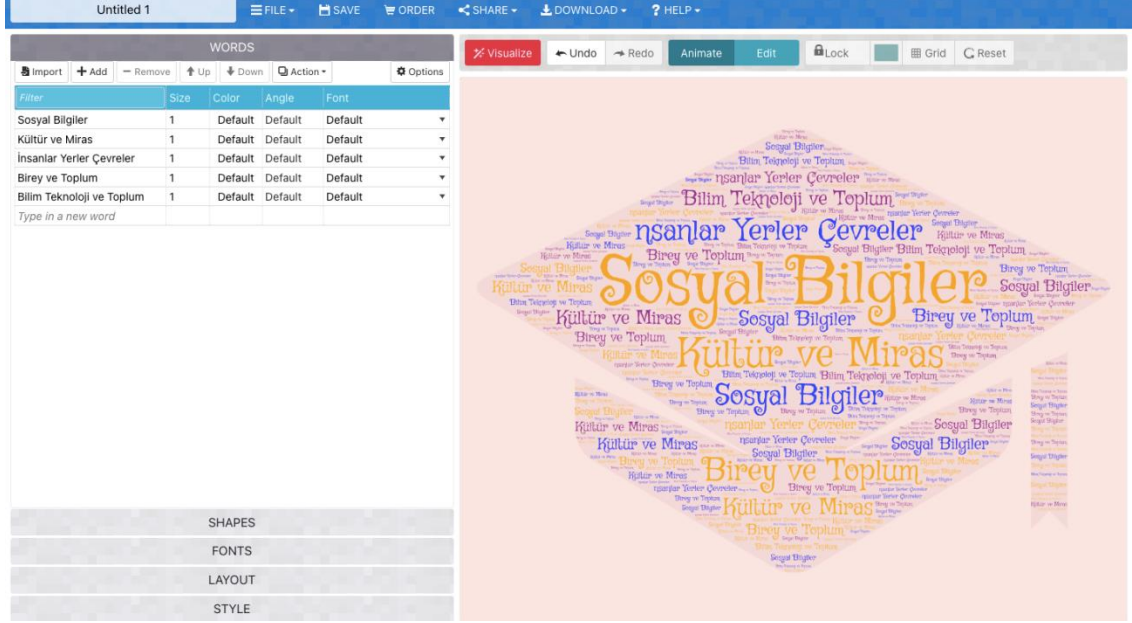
Untitled 1

FILE ▾ SAVE ORDER SHARE ▾ DOWNLOAD ▾ ? HELP ▾

WORDS

Import + Add − Remove ↑ Up ↓ Down Action ▾ Options

| Filter | Size | Color | Angle | Font |
|---|---|---|---|---|
| Sosyal Bilgiler | 1 | Default | Default | Default |
| Kültür ve Miras | 1 | Default | Default | Default |
| İnsanlar Yerler Çevreler | 1 | Default | Default | Default |
| Birey ve Toplum | 1 | Default | Default | Default |
| Bilim Teknoloji ve Toplum | 1 | Default | Default | Default |
| Type in a new word | | | | |

SHAPES

FONTS

LAYOUT

STYLE

Visualize ← Undo → Redo Animate Edit Lock Grid Reset

Sosyal Bilgiler
Bilim Teknoloji ve Toplum
nsanlar Yerler Çevreler
Bilim Teknoloji ve Toplum
nsanlar Yerler Çevreler
Birey ve Toplum
Sosyal Bilgiler Bilim Teknoloji ve Toplum
Sosyal Bilgiler
Kültür ve Miras
Birey ve Toplum
Sosyal Bilgiler
Kültür ve Miras
Sosyal Bilgiler
Birey ve Toplum
Birey ve Toplum
Kültür ve Miras
Bilim Teknoloji ve Toplum
Sosyal Bilgiler
Birey ve Toplum
nsanlar Yerler Çevreler
Sosyal Bilgiler
Kültür ve Miras
nsanlar Yerler Çevreler
Sosyal Bilgiler
Birey ve Toplum
Kültür ve Miras
Birey ve Toplum
Sosyal Bilgiler